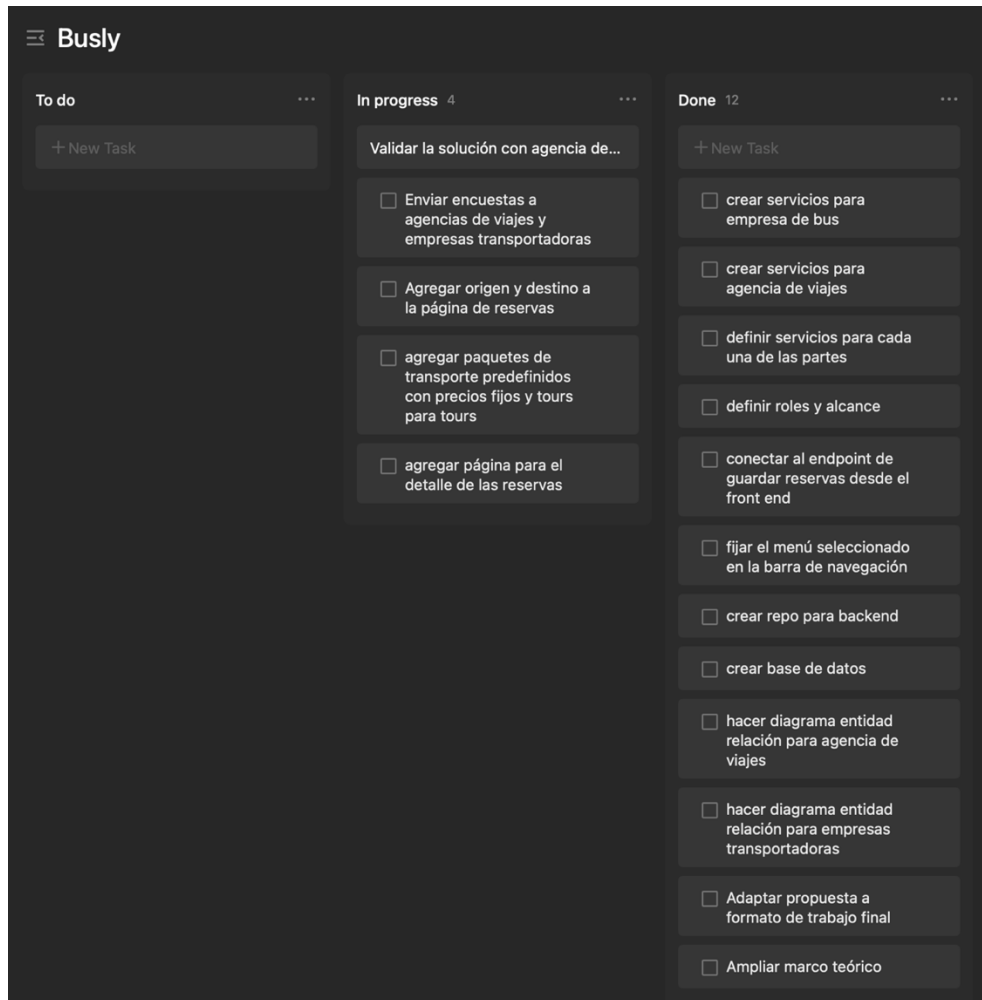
Busly

To do ···

+ New Task

In progress 4 ···

Validar la solución con agencia de...

Enviar encuestas a agencias de viajes y empresas transportadoras

Agregar origen y destino a la página de reservas

agregar paquetes de transporte predefinidos con precios fijos y tours para tours

agregar página para el detalle de las reservas

Done 12 ···

+ New Task

crear servicios para empresa de bus

crear servicios para agencia de viajes

definir servicios para cada una de las partes

definir roles y alcance

conectar al endpoint de guardar reservas desde el front end

fijar el menú seleccionado en la barra de navegación

crear repo para backend

crear base de datos

hacer diagrama entidad relación para agencia de viajes

hacer diagrama entidad relación para empresas transportadoras

Adaptar propuesta a formato de trabajo final

Ampliar marco teórico